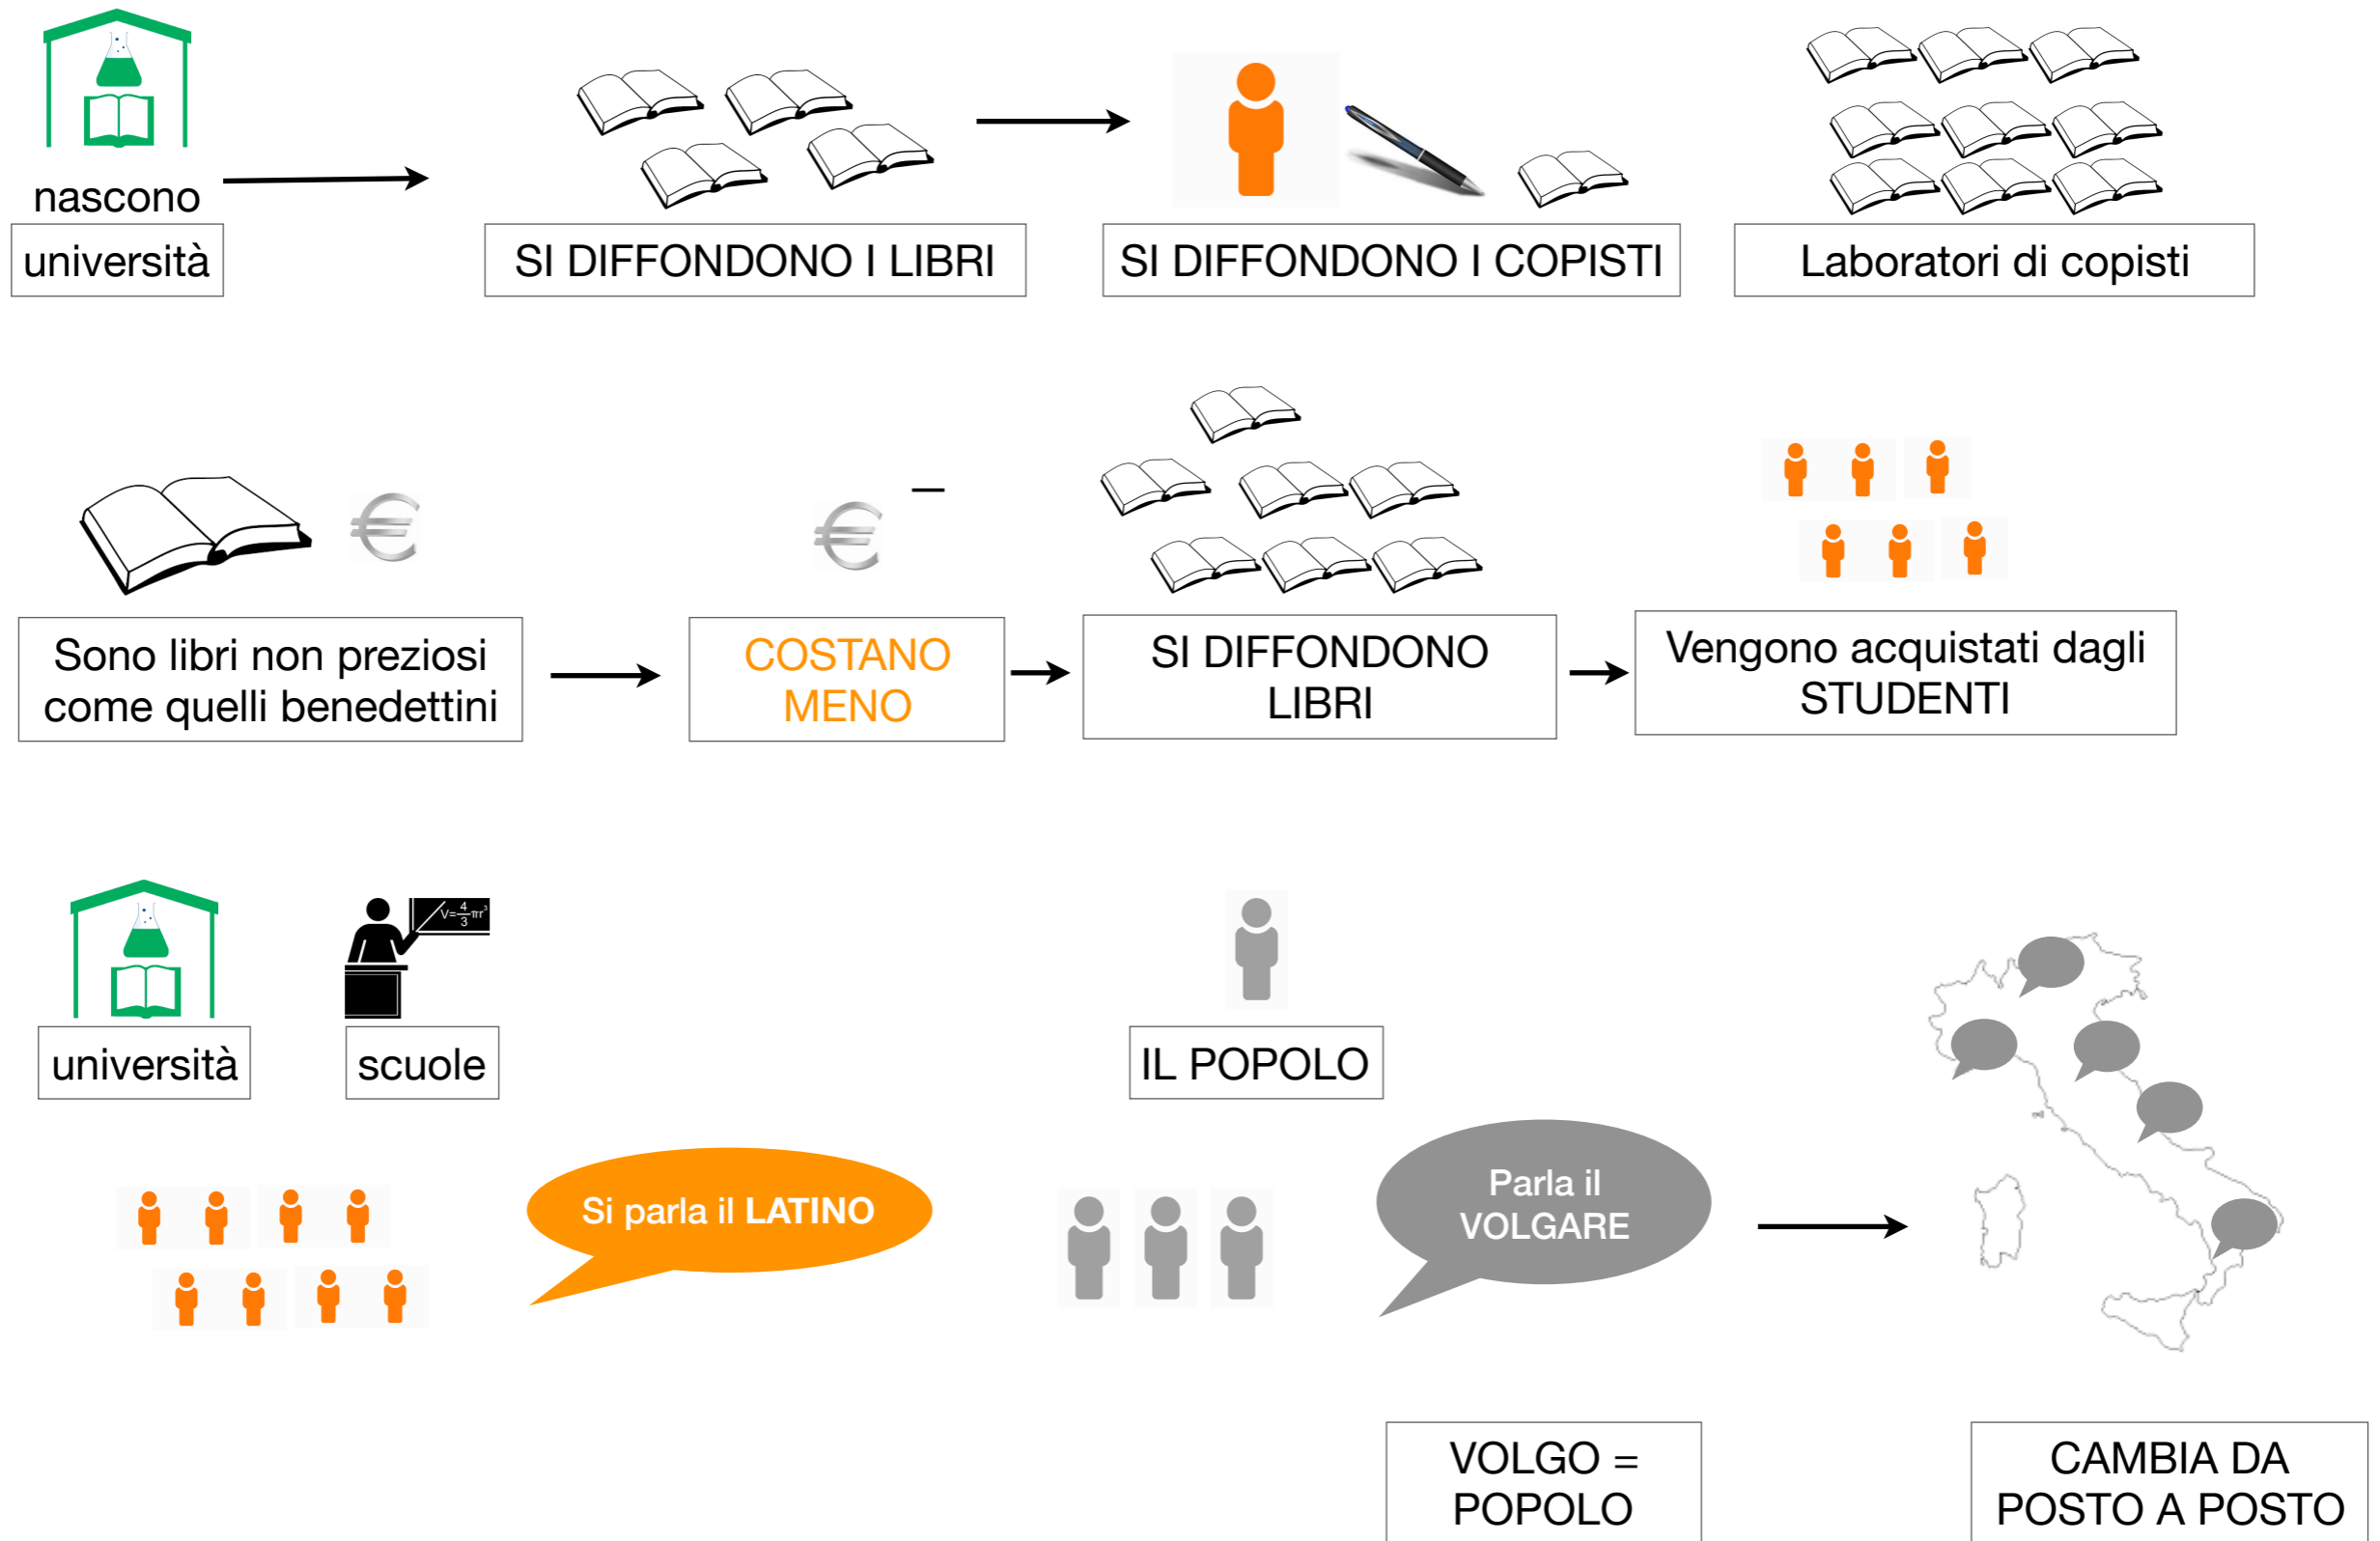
nascono
università

SI DIFFONDONO I LIBRI

SI DIFFONDONO I COPISTI

Laboratori di copisti

Sono libri non preziosi come quelli benedettini

€

€ –

COSTANO MENO

SI DIFFONDONO LIBRI

Vengono acquistati dagli STUDENTI

$V=\frac{4}{3}\pi r^3$

università

scuole

IL POPOLO

Si parla il LATINO

Parla il VOLGARE

VOLGO = POPOLO

CAMBIA DA POSTO A POSTO